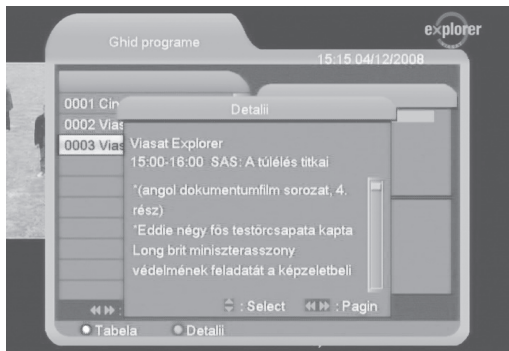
explorer

Ghid programe

15:15 04/12/2008

0001 Cin
0002 Vias
0003 Vias

Detalii

Viasat Explorer
15:00-16:00 SAS: A túlélés titkai

*(angol dokumentumfilm sorozat, 4. rész)
*Eddie négy fős testőrcsapata kapta Long brit miniszterasszony védelmének feladatát a képzeletbeli

: Select : Pagin

Tabela Detalii